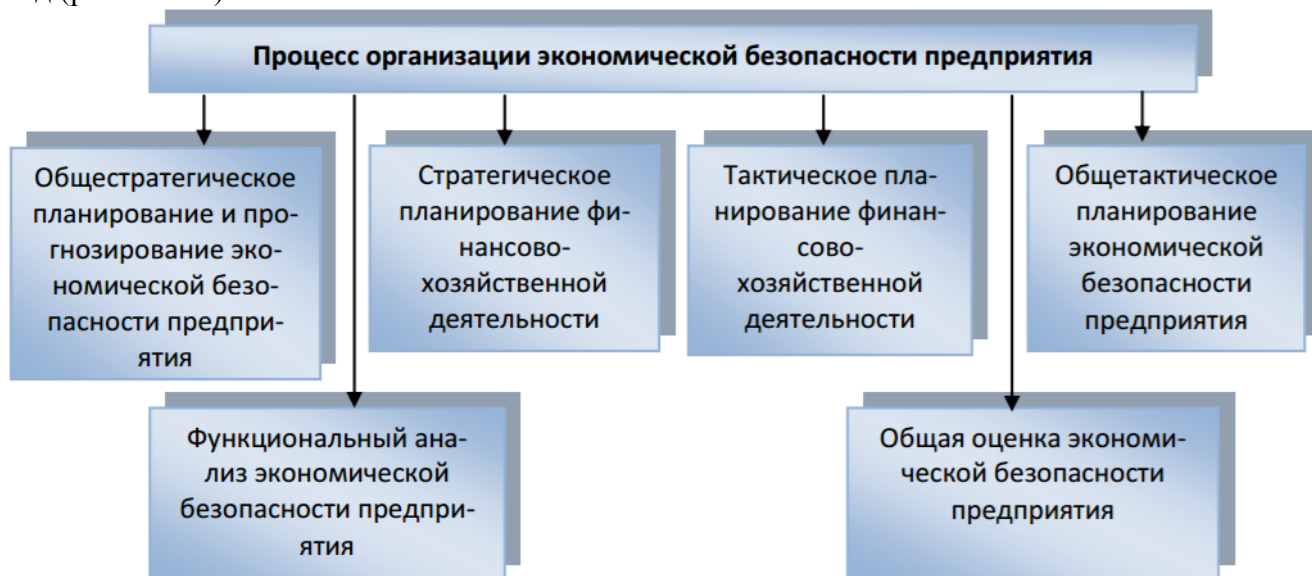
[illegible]

Процесс организации экономической безопасности предприятия

Общестратегическое планирование и прогнозирование экономической безопасности предприятия

Стратегическое планирование финансово-хозяйственной деятельности

Тактическое планирование финансово-хозяйственной деятельности

Общетактическое планирование экономической безопасности предприятия

Функциональный анализ экономической безопасности предприятия

Общая оценка экономической безопасности предприятия